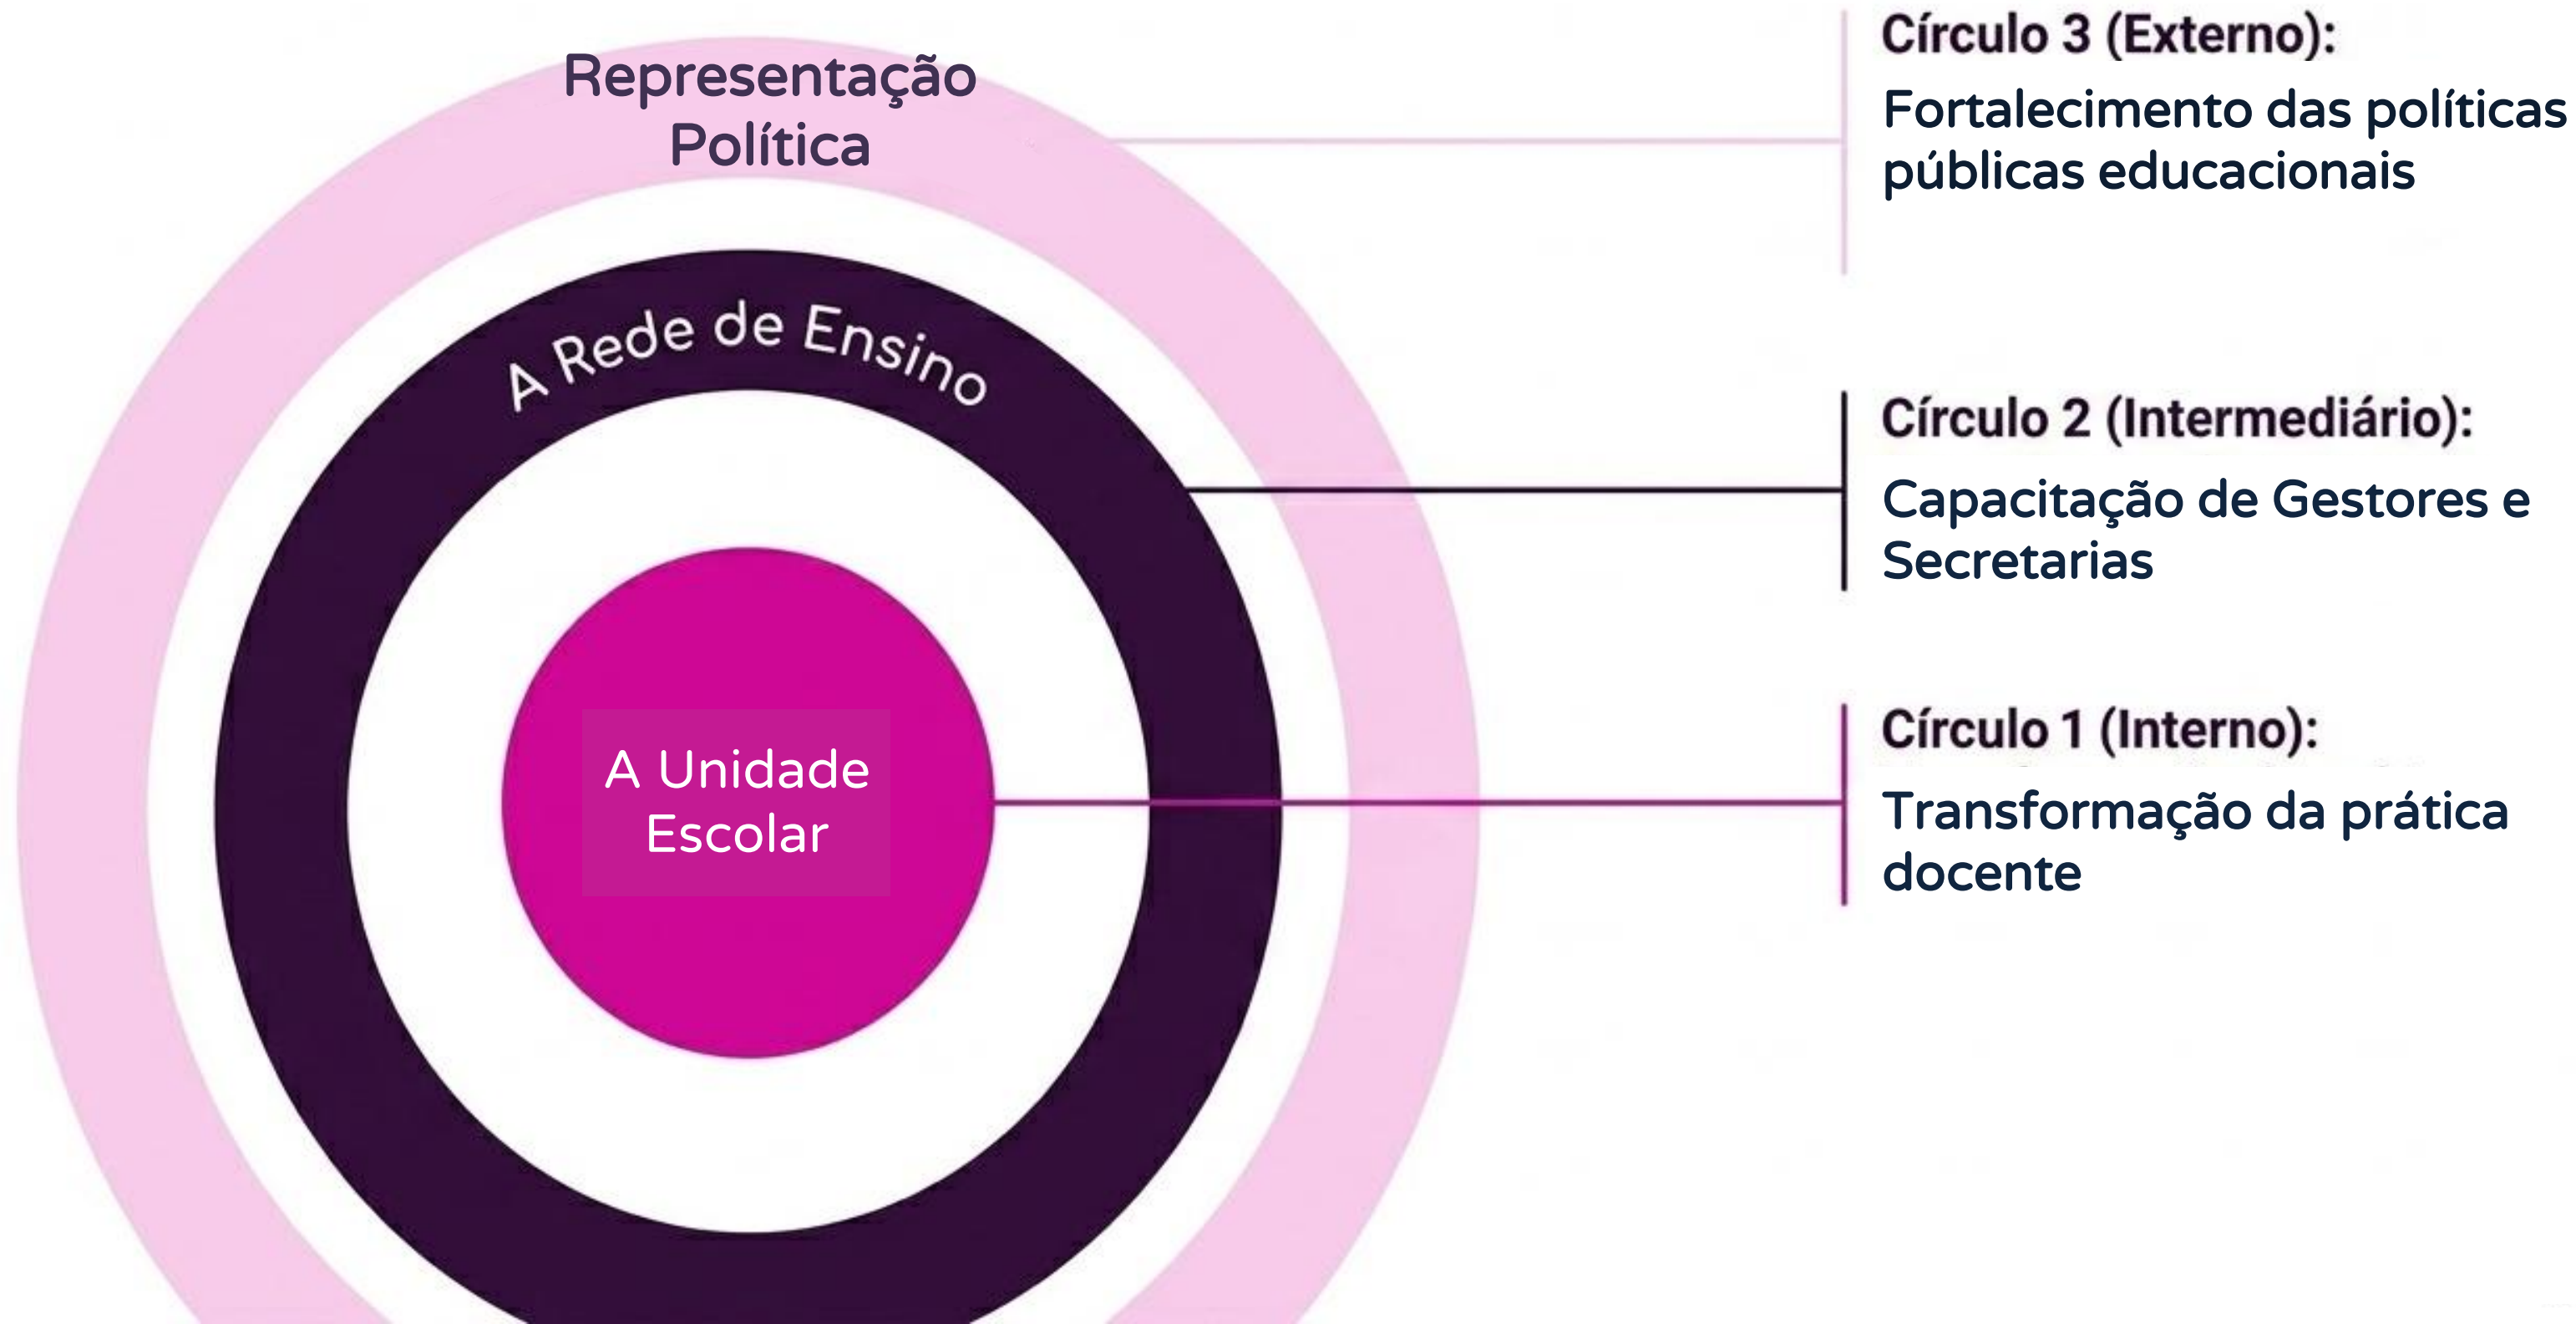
Representação Política

A Rede de Ensino

A Unidade Escolar

Círculo 3 (Externo):

Fortalecimento das políticas públicas educacionais

Círculo 2 (Intermediário):

Capacitação de Gestores e Secretarias

Círculo 1 (Interno):

Transformação da prática docente